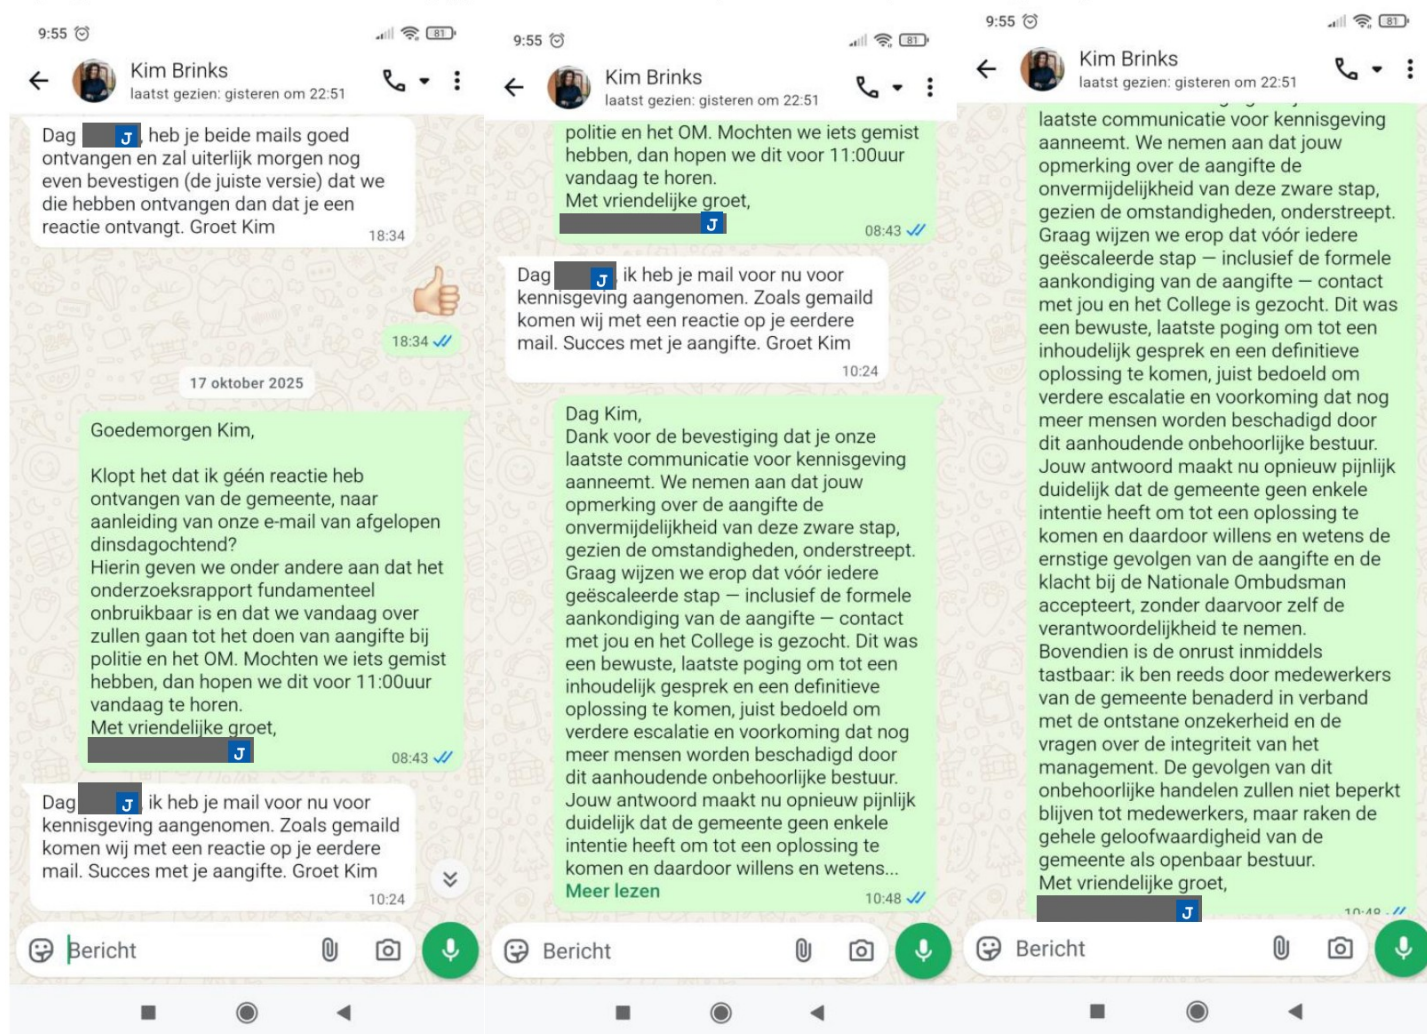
9:55

Kim Brinks
laatst gezien: gisteren om 22:51

Dag J, heb je beide mails goed ontvangen en zal uiterlijk morgen nog even bevestigen (de juiste versie) dat we die hebben ontvangen dan dat je een reactie ontvangt. Groet Kim
18:34

18:34

17 oktober 2025

Goedemorgen Kim,

Klopt het dat ik géén reactie heb ontvangen van de gemeente, naar aanleiding van onze e-mail van afgelopen dinsdagochtend?
Hierin geven we onder andere aan dat het onderzoeksrapport fundamenteel onbruikbaar is en dat we vandaag over zullen gaan tot het doen van aangifte bij politie en het OM. Mochten we iets gemist hebben, dan hopen we dit voor 11:00uur vandaag te horen.
Met vriendelijke groet,
J
08:43

Dag J ik heb je mail voor nu voor kennisgeving aangenomen. Zoals gemaild komen wij met een reactie op je eerdere mail. Succes met je aangifte. Groet Kim
10:24

Bericht

9:55

Kim Brinks
laatst gezien: gisteren om 22:51

politie en het OM. Mochten we iets gemist hebben, dan hopen we dit voor 11:00uur vandaag te horen.
Met vriendelijke groet,
J
08:43

Dag J ik heb je mail voor nu voor kennisgeving aangenomen. Zoals gemaild komen wij met een reactie op je eerdere mail. Succes met je aangifte. Groet Kim
10:24

Dag Kim,
Dank voor de bevestiging dat je onze laatste communicatie voor kennisgeving aanneemt. We nemen aan dat jouw opmerking over de aangifte de onvermijdelijkheid van deze zware stap, gezien de omstandigheden, onderstreept. Graag wijzen we erop dat vóór iedere geëscaleerde stap — inclusief de formele aankondiging van de aangifte — contact met jou en het College is gezocht. Dit was een bewuste, laatste poging om tot een inhoudelijk gesprek en een definitieve oplossing te komen, juist bedoeld om verdere escalatie en voorkoming dat nog meer mensen worden beschadigd door dit aanhoudende onbehoorlijke bestuur. Jouw antwoord maakt nu opnieuw pijnlijk duidelijk dat de gemeente geen enkele intentie heeft om tot een oplossing te komen en daardoor willens en wetens...
Meer lezen
10:48

Bericht

9:55

Kim Brinks
laatst gezien: gisteren om 22:51

laatste communicatie voor kennisgeving aanneemt. We nemen aan dat jouw opmerking over de aangifte de onvermijdelijkheid van deze zware stap, gezien de omstandigheden, onderstreept. Graag wijzen we erop dat vóór iedere geëscaleerde stap — inclusief de formele aankondiging van de aangifte — contact met jou en het College is gezocht. Dit was een bewuste, laatste poging om tot een inhoudelijk gesprek en een definitieve oplossing te komen, juist bedoeld om verdere escalatie en voorkoming dat nog meer mensen worden beschadigd door dit aanhoudende onbehoorlijke bestuur. Jouw antwoord maakt nu opnieuw pijnlijk duidelijk dat de gemeente geen enkele intentie heeft om tot een oplossing te komen en daardoor willens en wetens de ernstige gevolgen van de aangifte en de klacht bij de Nationale Ombudsman accepteert, zonder daarvoor zelf de verantwoordelijkheid te nemen.
Bovendien is de onrust inmiddels tastbaar: ik ben reeds door medewerkers van de gemeente benaderd in verband met de ontstane onzekerheid en de vragen over de integriteit van het management. De gevolgen van dit onbehoorlijke handelen zullen niet beperkt blijven tot medewerkers, maar raken de gehele geloofwaardigheid van de gemeente als openbaar bestuur.
Met vriendelijke groet,
J
10:48

Bericht